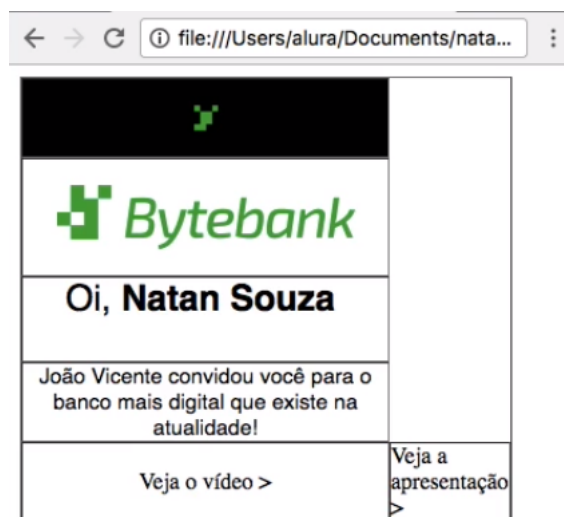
file:///Users/alura/Documents/nata...

Bytebank

Oi, **Natan Souza**

João Vicente convidou você para o banco mais digital que existe na atualidade!

| Veja o vídeo > | Veja a apresentação > |
|---|---|